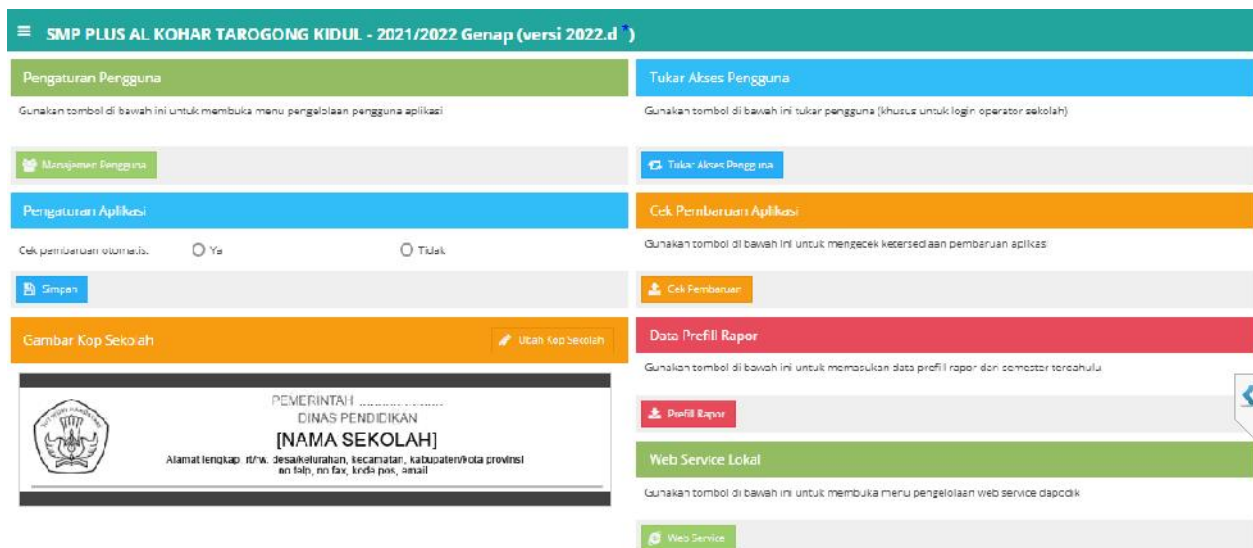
SMP PLUS AL KOHAR TAROGONG KIDUL - 2021/2022 Genap (versi 2022.d)

Pengaturan Pengguna

Gunakan tombol di bawah ini untuk membuka menu pengelolaan pengguna aplikasi

Manajemen Pengguna

Pengaturan Aplikasi

Cek pembaruan otomatis. Ya Tidak

Simpan

Gambar Kop Sekolah

Ubah Kop Sekolah

PEMERINTAH .......

DINAS PENDIDIKAN

[NAMA SEKOLAH]

Alamat lengkap: rt/rw, desa/kelurahan, kecamatan, kabupaten/kota provinsi no telp, no fax, kode pos, email

Tukar Akses Pengguna

Gunakan tombol di bawah ini tukar pengguna (khusus untuk login operator sekolah)

Tukar Akses Pengguna

Cek Pembaruan Aplikasi

Gunakan tombol di bawah ini untuk mengecek ketersediaan pembaruan aplikasi

Cek Pembaruan

Data Profil Rapor

Gunakan tombol di bawah ini untuk memasukan data profil rapor dan semester terdahulu

Profil Rapor

Web Service Lokal

Gunakan tombol di bawah ini untuk membuka menu pengelolaan web service dapodik

Web Service